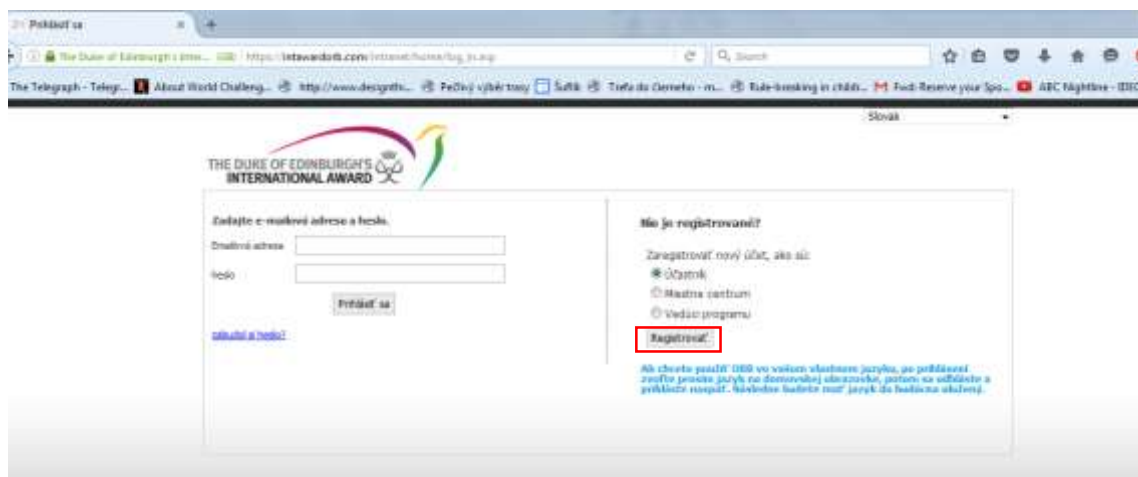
Prihlásiť sa
The Duke of Edinburgh's Inter... (GB) https://intawardolb.com/intranet/home/log_in.asp
Search
The Telegraph - Telegr... About World Challeng... http://www.designth... Pečený výběr trasy Šuflík Trefa do Černého - m... Rule-breaking in childr... Fwd: Reserve your Spo... ABC Nighttime - IDEO
Slovak
THE DUKE OF EDINBURGH'S INTERNATIONAL AWARD
Zadajte e-mailovú adresu a heslo.
Emailová adresa
Heslo
Prihlásiť sa
zabudol si heslo?
Nie je registrovaný?
Zaregistrovať nový účet, ako sú:
Účastník
Miestne centrum
Vedúci programu
Registrovať
Ak chcete použiť ORB vo vašom vlastnom jazyku, po prihlásení zvoľte prosím jazyk na domovskej obrazovke, potom sa odhláste a prihláste naspäť. Následne budete mať jazyk do budúcna uložený.